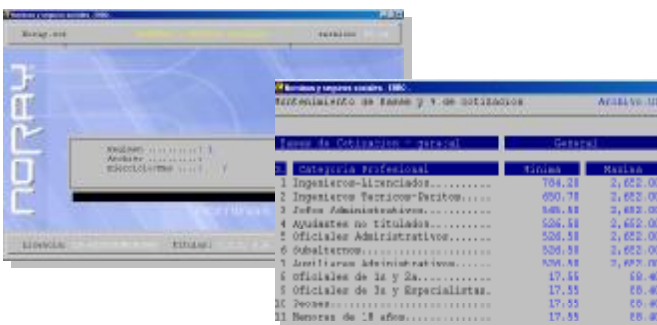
Nominas y seguros sociales. 1986
Noray.exe
Version
NORAY
Regimen .........: 1
Archivo .........:
Eleccion(es) ....: Y
Licencia:
Titulos:

Nominas y seguros sociales. 1986
Mantenimiento de Bases y % de cotizacion
Archivo:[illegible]
Bases de Cotizacion - general
General
Categoria Profesional
Minima
Maxima
1 Ingenieros-Licenciados.......... 784.28 2,652.00
2 Ingenieros Tecnicos-Peritos...... 650.78 2,652.00
3 Jefes Administrativos........... 565.58 2,652.00
4 Ayudantes no titulados.......... 526.58 2,652.00
5 Oficiales Administrativos....... 526.58 2,652.00
6 Subalternos.................... 526.58 2,652.00
7 Auxiliares Administrativos...... 526.58 2,652.00
8 Oficiales de 1a y 2a............ 17.55 88.40
9 Oficiales de 3a y Especialistas. 17.55 88.40
10 Peones......................... 17.55 88.40
11 Menores de 18 años............. 17.55 88.40